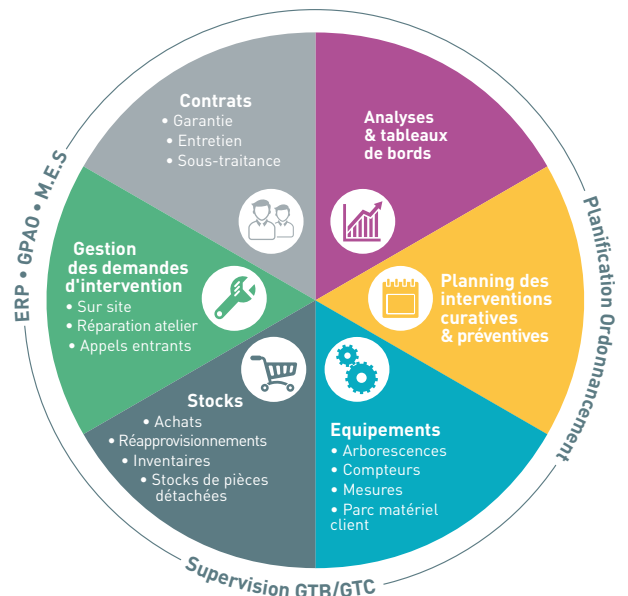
ERP • GPAO • M.E.S

Contrats
• Garantie
• Entretien
• Sous-traitance

Analyses & tableaux de bords

Planification Ordonnancement

Gestion des demandes d'intervention
• Sur site
• Réparation atelier
• Appels entrants

Planning des interventions curatives & préventives

Stocks
• Achats
• Réapprovisionnements
• Inventaires
• Stocks de pièces détachées

Equipements
• Arborescences
• Compteurs
• Mesures
• Parc matériel client

Supervision GTB/GTC